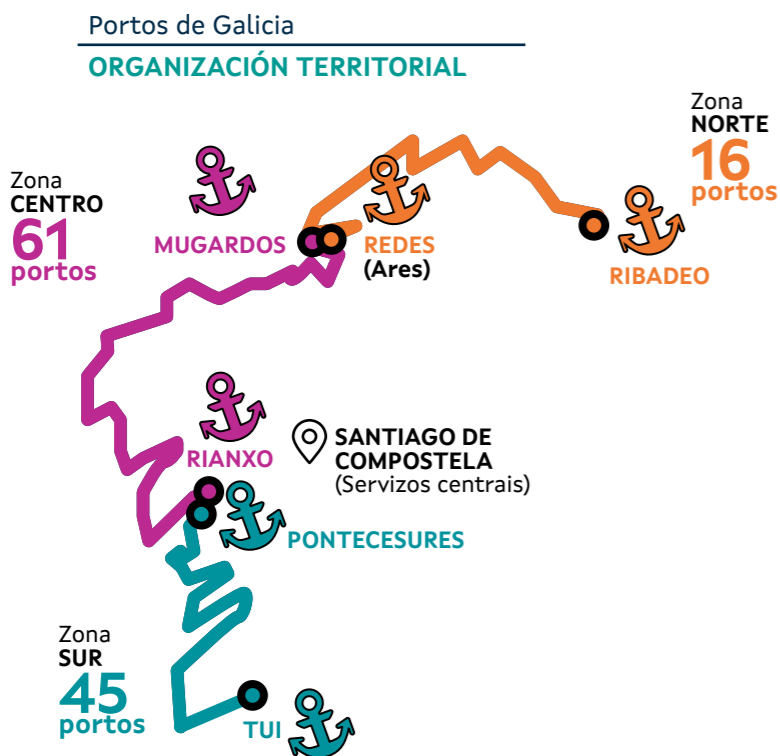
Portos de Galicia

ORGANIZACIÓN TERRITORIAL

Zona
NORTE
16
portos

Zona
CENTRO
61
portos

MUGARDOS

REDES
(Ares)

RIBADEO

SANTIAGO DE COMPOSTELA
(Servizos centrais)

RIANXO

PONTECESURES

Zona
SUR
45
portos

TUI